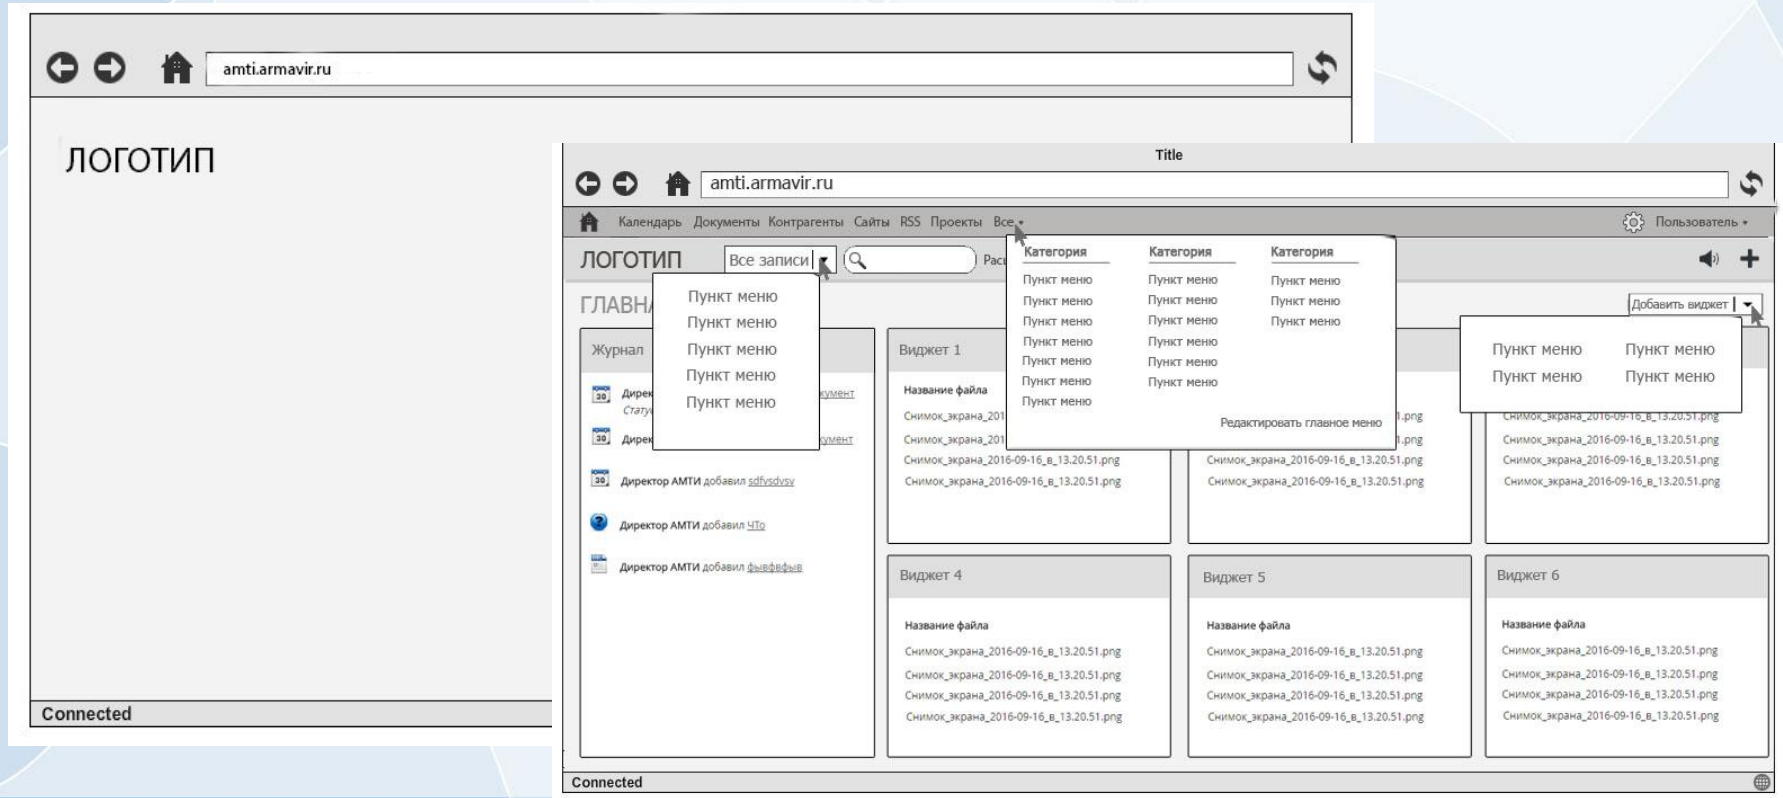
amti.armavir.ru

ЛОГОТИП

Connected

Title

amti.armavir.ru

Календарь Документы Контрагенты Сайты RSS Проекты Все

Пользователь

ЛОГОТИП Все записи Рас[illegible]

ГЛАВН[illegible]

Пункт меню
Пункт меню
Пункт меню
Пункт меню
Пункт меню

| Категория | Категория | Категория |
|---|---|---|
| Пункт меню | Пункт меню | Пункт меню |
| Пункт меню | Пункт меню | Пункт меню |
| Пункт меню | Пункт меню | Пункт меню |
| Пункт меню | Пункт меню | |
| Пункт меню | Пункт меню | |
| Пункт меню | Пункт меню | |
| Пункт меню | | |

Редактировать главное меню

Добавить виджет

Пункт меню Пункт меню
Пункт меню Пункт меню

Журнал

Дирек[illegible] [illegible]кумент
Стату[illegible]
Дирек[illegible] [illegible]кумент
Директор АМТИ добавил sdfvsdvsv
Директор АМТИ добавил ЧТо
Директор АМТИ добавил фывфвфыв

Виджет 1

Название файла
Снимок_экрана_201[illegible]
Снимок_экрана_201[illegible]
Снимок_экрана_2016-09-16_в_13.20.51.png
Снимок_экрана_2016-09-16_в_13.20.51.png

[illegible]1.png
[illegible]1.png
Снимок_экрана_2016-09-16_в_13.20.51.png
Снимок_экрана_2016-09-16_в_13.20.51.png

Снимок_экрана_2016-09-16_в_13.20.51.png
Снимок_экрана_2016-09-16_в_13.20.51.png
Снимок_экрана_2016-09-16_в_13.20.51.png
Снимок_экрана_2016-09-16_в_13.20.51.png

Виджет 4

Название файла
Снимок_экрана_2016-09-16_в_13.20.51.png
Снимок_экрана_2016-09-16_в_13.20.51.png
Снимок_экрана_2016-09-16_в_13.20.51.png
Снимок_экрана_2016-09-16_в_13.20.51.png

Виджет 5

Название файла
Снимок_экрана_2016-09-16_в_13.20.51.png
Снимок_экрана_2016-09-16_в_13.20.51.png
Снимок_экрана_2016-09-16_в_13.20.51.png
Снимок_экрана_2016-09-16_в_13.20.51.png

Виджет 6

Название файла
Снимок_экрана_2016-09-16_в_13.20.51.png
Снимок_экрана_2016-09-16_в_13.20.51.png
Снимок_экрана_2016-09-16_в_13.20.51.png
Снимок_экрана_2016-09-16_в_13.20.51.png

Connected